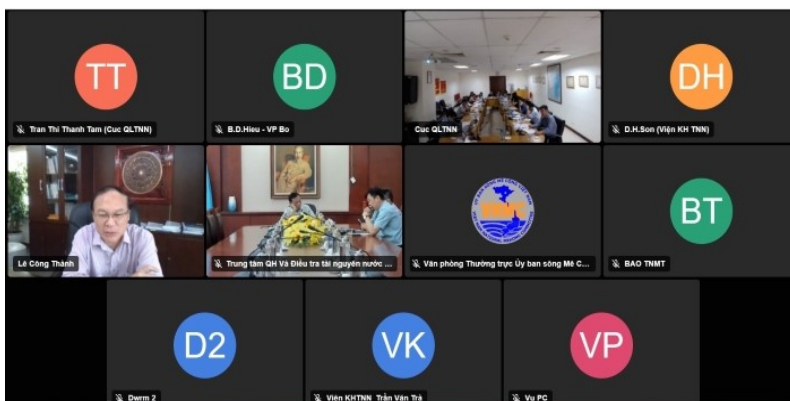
TT
Tran Thi Thanh Tam (Cuc QLTNN)

BD
B.D.Hieu - VP Bo

Cuc QLTNN

DH
D.H.Son (Viện KH TNN)

Lê Công Thành

Trung tâm QH Và Điều tra tài nguyên nước ...

Văn phòng Thường trực Ủy ban sông Mê C...

BT
BAO TNMT

D2
Dwrm 2

VK
Viện KHTNN_Trần Văn Trà

VP
Vu PC